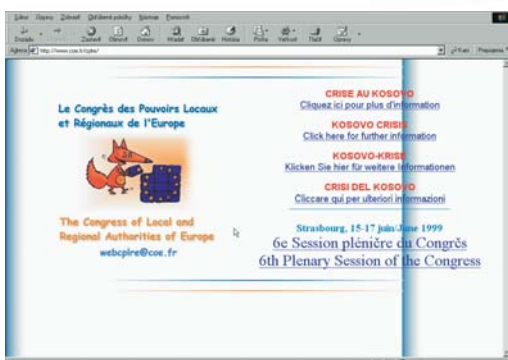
Soubor Úpravy Zobrazit Oblíbené položky Nástroje Nápověda

Zpět Vpřed Zastavit Obnovit Domů Hledat Oblíbené Historie Pošta Velikost Tisk Úpravy

Adresa http://www.coe.fr/cplre/

Přejít Propojení

Le Congrès des Pouvoirs Locaux et Régionaux de l'Europe

The Congress of Local and Regional Authorities of Europe

webcplre@coe.fr

CRISE AU KOSOVO
Cliquez ici pour plus d'information

KOSOVO CRISIS
Click here for further information

KOSOVO-KRISE
Klicken Sie hier für weitere Informationen

CRISI DEL KOSOVO
Cliccare qui per ulteriori informazioni

Strasbourg, 15-17 juin/June 1999
6e Session plénière du Congrès
6th Plenary Session of the Congress